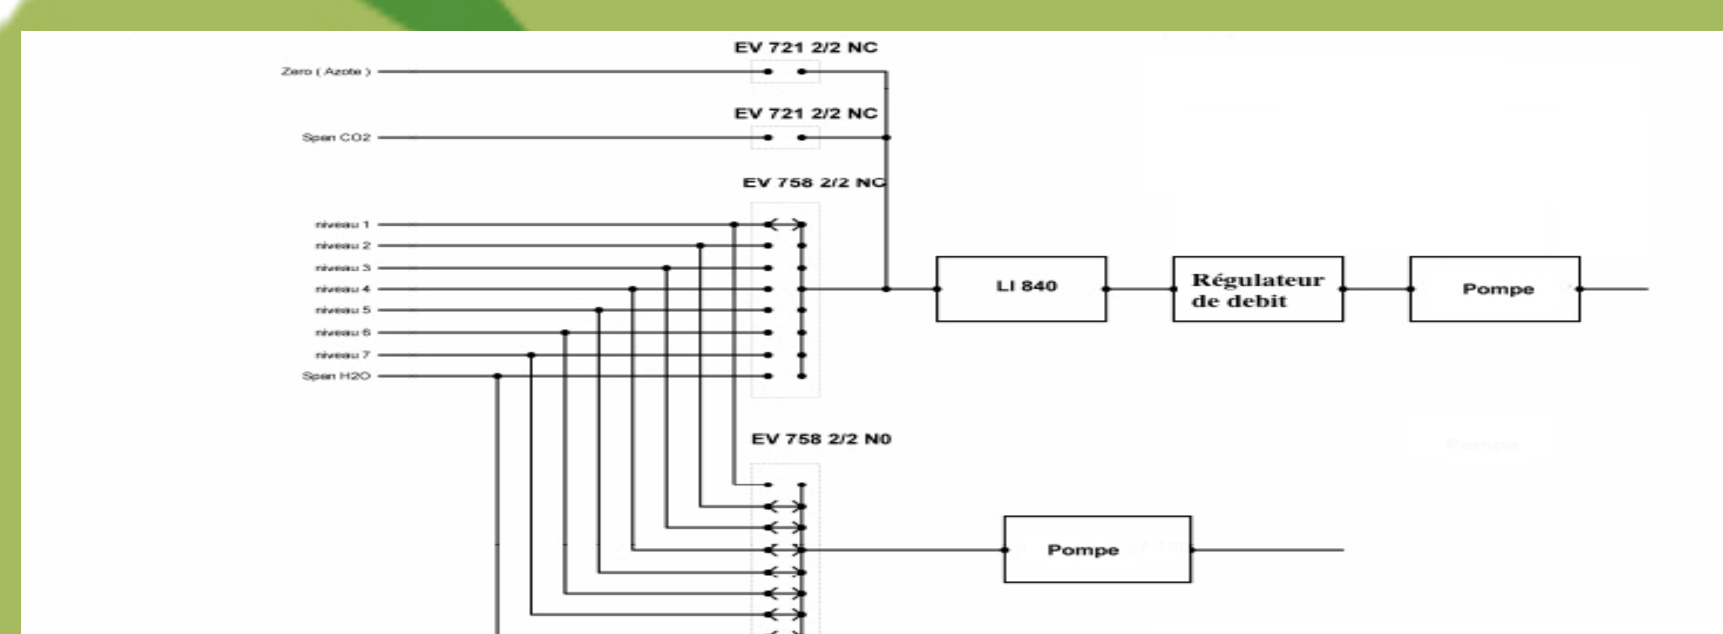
EV 721 2/2 NC

Zero ( Azote )

EV 721 2/2 NC

Span CO2

EV 758 2/2 NC

niveau 1

niveau 2

niveau 3

niveau 4

niveau 5

niveau 6

niveau 7

Span H2O

LI 840

Régulateur de debit

Pompe

EV 758 2/2 N0

Pompe